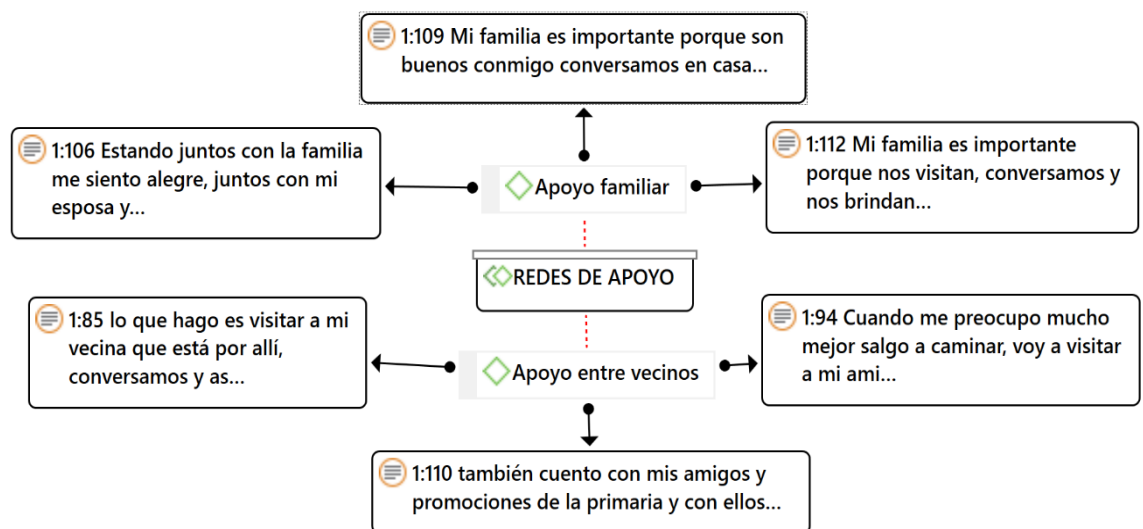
1:109 Mi familia es importante porque son buenos conmigo conversamos en casa...

1:106 Estando juntos con la familia me siento alegre, juntos con mi esposa y...

Apoyo familiar

1:112 Mi familia es importante porque nos visitan, conversamos y nos brindan...

REDES DE APOYO

1:85 lo que hago es visitar a mi vecina que está por allí, conversamos y as...

Apoyo entre vecinos

1:94 Cuando me preocupo mucho mejor salgo a caminar, voy a visitar a mi ami...

1:110 también cuento con mis amigos y promociones de la primaria y con ellos...